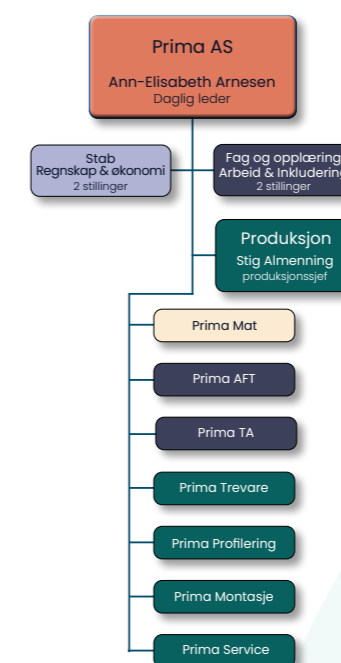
Prima AS
Ann-Elisabeth Arnesen
Daglig leder

Stab
Regnskap & økonomi
2 stillinger

Fag og opplæring
Arbeid & Inkludering
2 stillinger

Produksjon
Stig Almenning
produksjonssjef

Prima Mat

Prima AFT

Prima TA

Prima Trevare

Prima Profilering

Prima Montasje

Prima Service